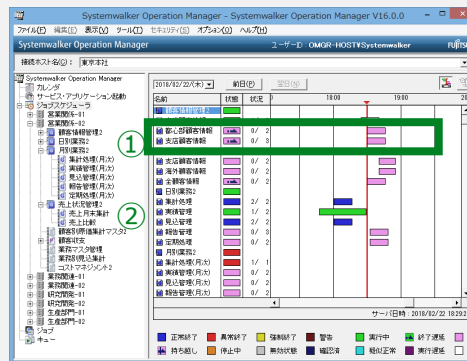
Systemwalker Operation Manager - Systemwalker Operation Manager V16.0.0

ファイル(F) 編集(E) 表示(V) ツール(T) セキュリティ(Y) オプション(O) ヘルプ(H)

Systemwalker Operation Manager

ユーザーID：OMGR-HOST¥Systemwalker

FUJITSU

接続ホスト名(Q)：東京本社

Systemwalker Operation Manager
カレンダ
サービス・アプリケーション起動
ジョブスケジューラ
営業関係-01
営業関係-02
顧客情報管理2
日次業務2
月次業務2
集計処理(月次)
実績管理(月次)
見込管理(月次)
総合管理(月次)
定期処理(月次)
売上状況管理2
売上月末集計
売上比較
顧客別売上集計マスタ2
顧客状況
業務マスタ管理
業務別見込集計
コストマネジメント2
業務関連-01
業務関連-02
研究開発-01
研究開発-02
生産部門-01
生産部門-02
ジョブ
キュー

①

②

2018/02/22(木)

前日(P)

翌日(N)

名前 状態 状況

18:00

19:00

都心部顧客情報 0/2
支店顧客情報 0/3
支店顧客情報
海外顧客情報
全顧客情報
日別業務2
集計処理 2/2
実績管理 1/2
見込管理 1/1
総合管理 2/2
定期処理 2/2
月別業務2
集計処理(月次) 1/1
実績管理(月次) 0/2
見込管理(月次) 0/2
総合管理(月次) 0/2

サーバ日時：2018/02/22 18:29:2

正常終了 異常終了 強制終了 警告 実行中 終了遅延
持ち越し 停止中 未制状態 確認済 起動遅延 実行遅延